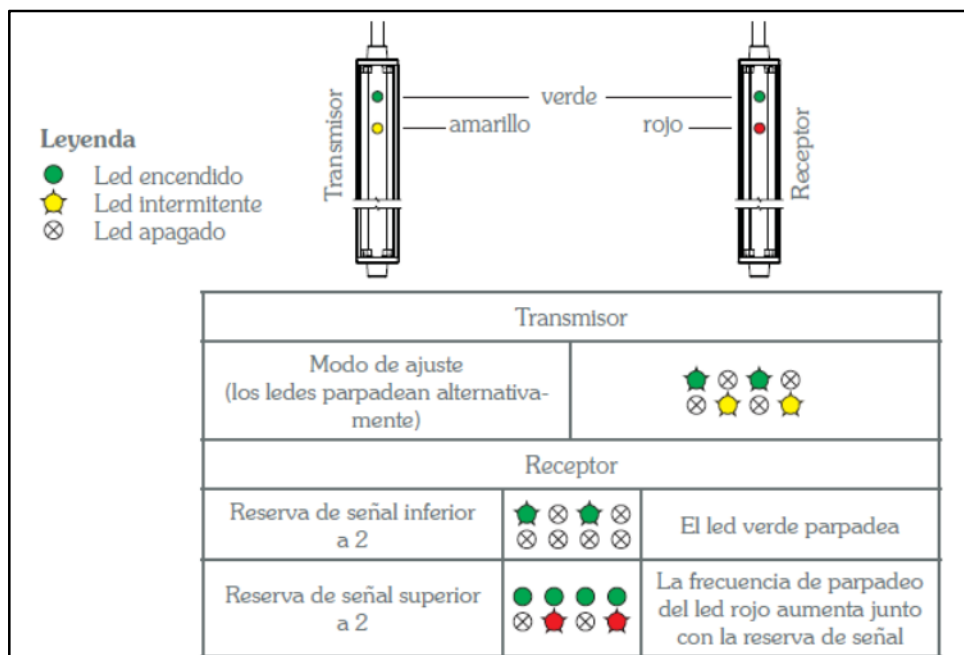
Transmisor

verde

amarillo

rojo

Receptor

Leyenda
Led encendido
Led intermitente
⊗ Led apagado

| Transmisor | | |
|---|---|---|
| Modo de ajuste (los ledes parpadean alternativamente) | ⊗ ⊗ ⊗ ⊗ ⊗ ⊗ | |
| Receptor | | |
| Reserva de señal inferior a 2 | ⊗ ⊗ ⊗ ⊗ ⊗ ⊗ | El led verde parpadea |
| Reserva de señal superior a 2 | ⊗ ⊗ | La frecuencia de parpadeo del led rojo aumenta junto con la reserva de señal |